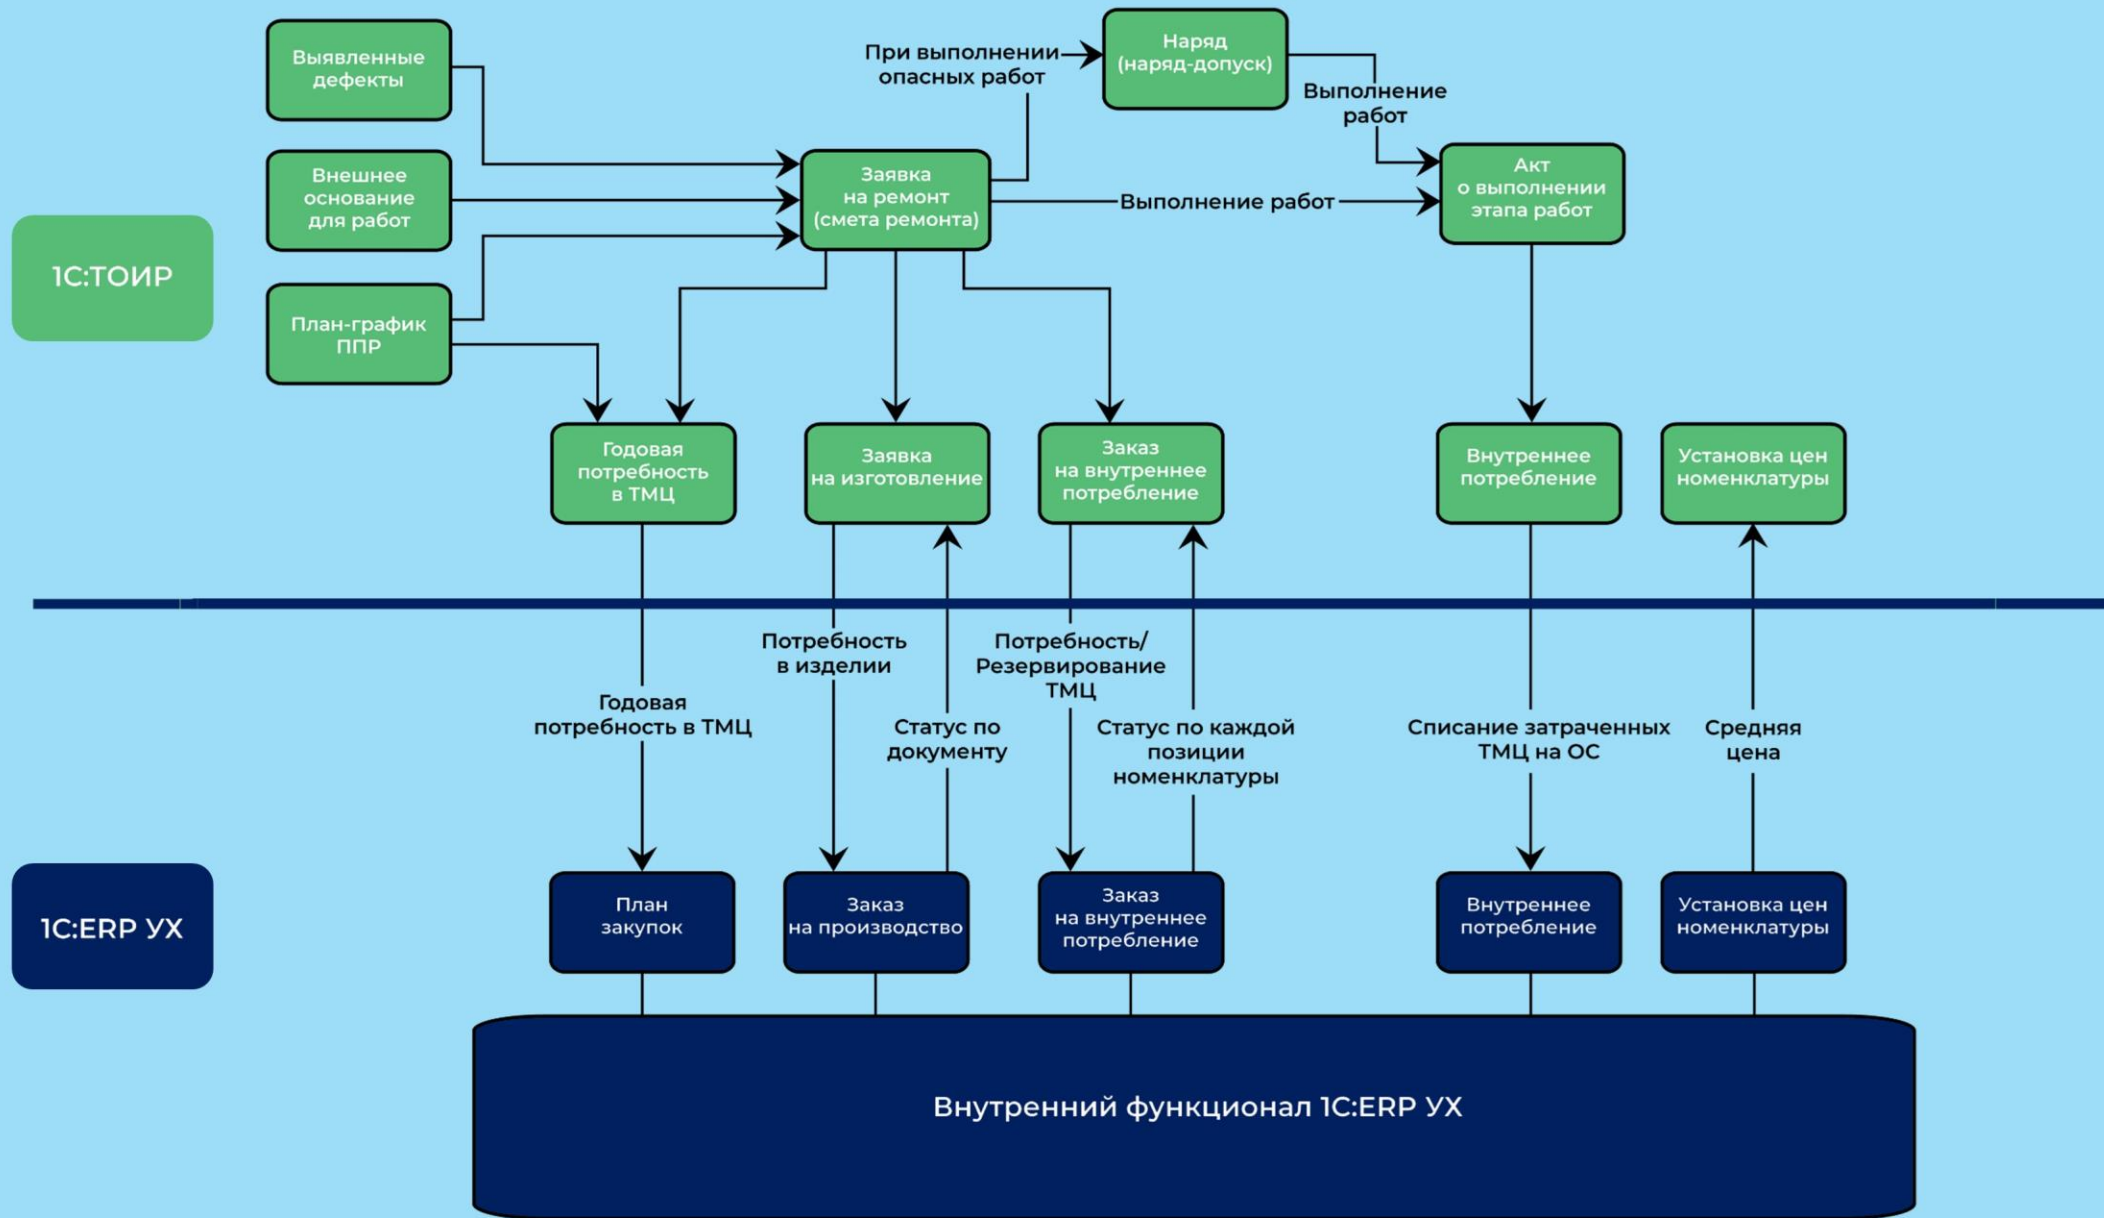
1С:ТОИР

Выявленные дефекты

Внешнее основание для работ

План-график ППР

При выполнении опасных работ

Наряд (наряд-допуск)

Выполнение работ

Заявка на ремонт (смета ремонта)

Выполнение работ

Акт о выполнении этапа работ

Годовая потребность в ТМЦ

Заявка на изготовление

Заказ на внутреннее потребление

Внутреннее потребление

Установка цен номенклатуры

Годовая потребность в ТМЦ

Потребность в изделии

Статус по документу

Потребность/ Резервирование ТМЦ

Статус по каждой позиции номенклатуры

Списание затраченных ТМЦ на ОС

Средняя цена

1С:ERP УХ

План закупок

Заказ на производство

Заказ на внутреннее потребление

Внутреннее потребление

Установка цен номенклатуры

Внутренний функционал 1С:ERP УХ